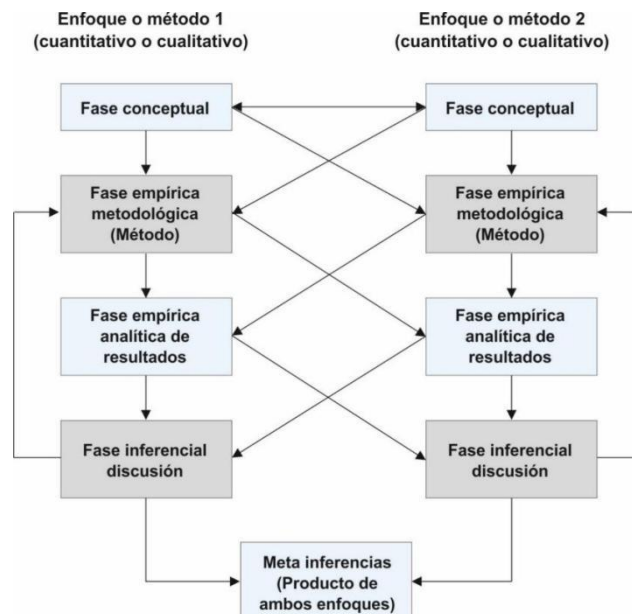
Enfoque o método 1
(cuantitativo o cualitativo)

Enfoque o método 2
(cuantitativo o cualitativo)

Fase conceptual

Fase conceptual

Fase empírica metodológica (Método)

Fase empírica metodológica (Método)

Fase empírica analítica de resultados

Fase empírica analítica de resultados

Fase inferencial discusión

Fase inferencial discusión

Meta inferencias (Producto de ambos enfoques)